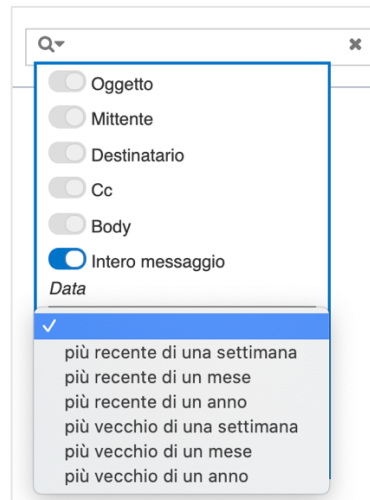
Oggetto
Mittente
Destinatario
Cc
Body
Intero messaggio
Data
✓
più recente di una settimana
più recente di un mese
più recente di un anno
più vecchio di una settimana
più vecchio di un mese
più vecchio di un anno